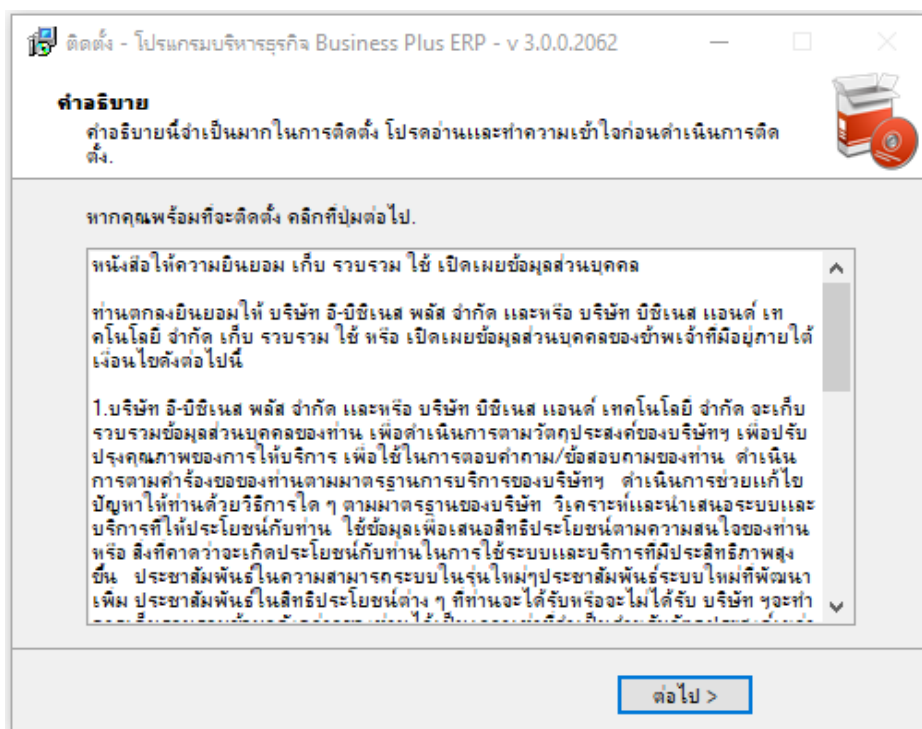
ติดตั้ง - โปรแกรมบริหารธุรกิจ Business Plus ERP - v 3.0.0.2062

คำอธิบาย

คำอธิบายนี้จำเป็นมากในการติดตั้ง โปรดอ่านและทำความเข้าใจก่อนดำเนินการติดตั้ง.

หากคุณพร้อมที่จะติดตั้ง คลิกที่ปุ่มต่อไป.

หนังสือให้ความยินยอม เก็บ รวบรวม ใช้ เปิดเผยข้อมูลส่วนบุคคล

ท่านตกลงยินยอมให้ บริษัท อี-บิซิเนส พลัส จำกัด และหรือ บริษัท บิซิเนส แอนด์ เทคโนโลยี จำกัด เก็บ รวบรวม ใช้ หรือ เปิดเผยข้อมูลส่วนบุคคลของข้าพเจ้าที่มีอยู่ภายใต้เงื่อนไขดังต่อไปนี้

1.บริษัท อี-บิซิเนส พลัส จำกัด และหรือ บริษัท บิซิเนส แอนด์ เทคโนโลยี จำกัด จะเก็บรวบรวมข้อมูลส่วนบุคคลของท่าน เพื่อดำเนินการตามวัตถุประสงค์ของบริษัทฯ เพื่อปรับปรุงคุณภาพของการให้บริการ เพื่อใช้ในการตอบคำถาม/ข้อสอบถามของท่าน ดำเนินการตามคำร้องขอของท่านตามมาตรฐานการบริการของบริษัทฯ ดำเนินการช่วยแก้ไขปัญหาให้ท่านด้วยวิธีการใด ๆ ตามมาตรฐานของบริษัท วิเคราะห์และนำเสนอระบบและบริการที่ให้ประโยชน์กับท่าน ใช้ข้อมูลเพื่อเสนอสิทธิประโยชน์ตามความสนใจของท่าน หรือ สิ่งที่คาดว่าจะเกิดประโยชน์กับท่านในการใช้ระบบและบริการที่มีประสิทธิภาพสูงขึ้น ประชาสัมพันธ์ในความสามารถระบบในรุ่นใหม่ๆประชาสัมพันธ์ระบบใหม่ที่พัฒนาเพิ่ม ประชาสัมพันธ์ในสิทธิประโยชน์ต่าง ๆ ที่ท่านจะได้รับหรือจะไม่ได้รับ บริษัท ฯจะทำ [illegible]

ต่อไป >